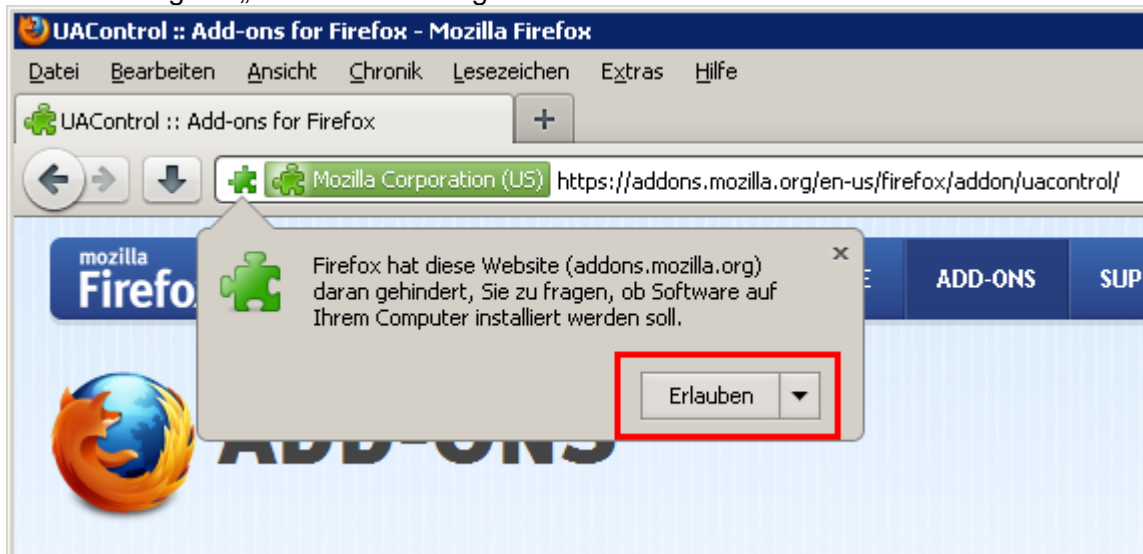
UAControl :: Add-ons for Firefox - Mozilla Firefox

Datei Bearbeiten Ansicht Chronik Lesezeichen Extras Hilfe

UAControl :: Add-ons for Firefox

+

Mozilla Corporation (US) https://addons.mozilla.org/en-us/firefox/addon/uacontrol/

mozilla
Firefo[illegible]

Firefox hat diese Website (addons.mozilla.org) daran gehindert, Sie zu fragen, ob Software auf Ihrem Computer installiert werden soll.

Erlauben

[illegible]E ADD-ONS SUP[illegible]

ADD-ONS